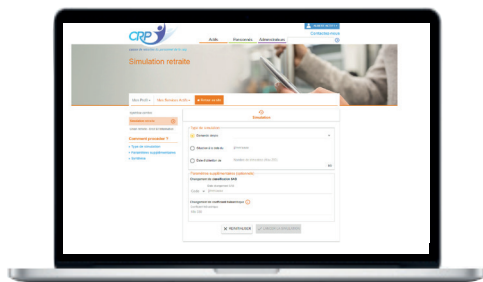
CRP

Actifs Pensionnés Administrations

Contactez-nous

Simulation retraite

Mon Profil | Mon Parcours Actifs | Simulation

Simulation

Type de simulation

Paramètres supplémentaires (optionnels)

Comment procéder ?

RÉINITIALISER

LANCER LA SIMULATION